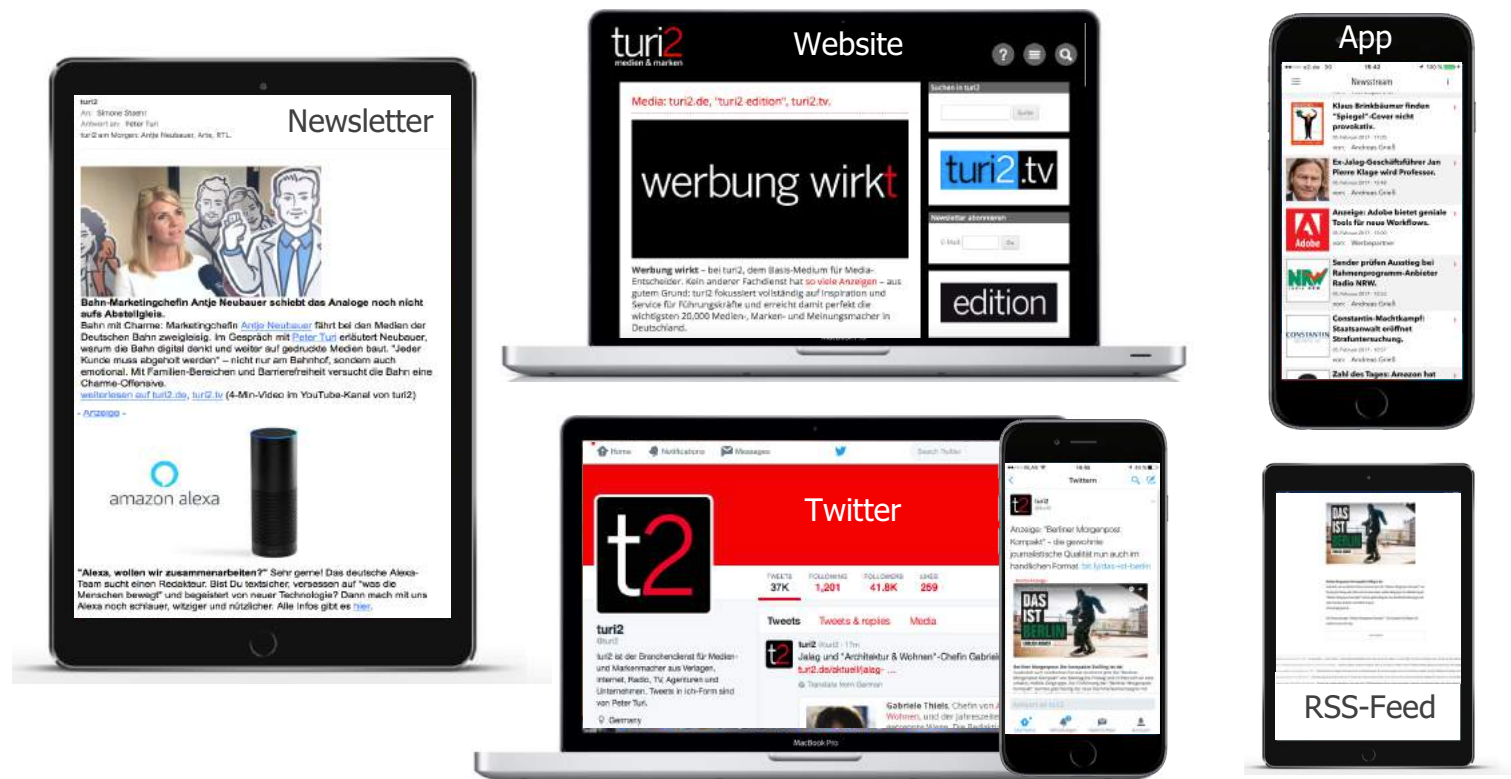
turi2
An: Simone Staehr
Antwort an: Peter Turi
turi2 am Morgen: Antje Neubauer, Arte, RTL.

Newsletter

Bahn-Marketingchefin Antje Neubauer schiebt das Analoge noch nicht aufs Abstellgleis.
Bahn mit Charme: Marketingchefin Antje Neubauer fährt bei den Medien der Deutschen Bahn zweigleisig. Im Gespräch mit Peter Turi erläutert Neubauer, warum die Bahn digital denkt und weiter auf gedruckte Medien baut. "Jeder Kunde muss abgeholt werden" – nicht nur am Bahnhof, sondern auch emotional. Mit Familien-Bereichen und Barrierefreiheit versucht die Bahn eine Charme-Offensive.
weiterlesen auf turi2.de, turi2.tv (4-Min-Video im YouTube-Kanal von turi2)

- Anzeige -

amazon alexa

"Alexa, wollen wir zusammenarbeiten?" Sehr gerne! Das deutsche Alexa-Team sucht einen Redakteur. Bist Du textsicher, versessen auf "was die Menschen bewegt" und begeistert von neuer Technologie? Dann mach mit uns Alexa noch schlauer, witziger und nützlicher. Alle Infos gibt es hier.

turi2 medien & marken

Website

Media: turi2.de, "turi2-edition", turi2.tv.

werbung wirkt

Werbung wirkt – bei turi2, dem Basis-Medium für Media-Entscheider. Kein anderer Fachdienst hat so viele Anzeigen – aus gutem Grund: turi2 fokussiert vollständig auf Inspiration und Service für Führungskräfte und erreicht damit perfekt die wichtigsten 20.000 Medien-, Marken- und Meinungsmacher in Deutschland.

Suchen in turi2
Suche
turi2.tv
Newsletter abonnieren
E-Mail
Go
edition

App

Newsstream

Klaus Brinkbäumer finden "Spiegel"-Cover nicht provokativ.
von: Andreas Grieß

Ex-Jalag-Geschäftsführer Jan Pierre Klage wird Professor.
von: Andreas Grieß

Anzeige: Adobe bietet geniale Tools für neue Workflows.
von: Werbepartner

Sender prüfen Ausstieg bei Rahmenprogramm-Anbieter Radio NRW.

Constantin-Machtkampf: Staatsanwalt eröffnet Strafuntersuchung.
von: Andreas Grieß

Zahl des Tages: Amazon hat

Home Notifications Messages
Search Twitter

Twitter

t2

TWEETS 37K FOLLOWING 1,201 FOLLOWERS 41.8K LIKES 259

Tweets Tweets & replies Media

turi2
@turi2
turi2 ist der Branchendienst für Medien- und Markenmacher aus Verlagen, Internet, Radio, TV, Agenturen und Unternehmen. Tweets in Ich-Form sind von Peter Turi.
Germany

turi2 @turi2 · 17m
Jalag und "Architektur & Wohnen"-Chefin Gabriele ...
turi2.de/aktuell/jalag- ...
Translate from German

Gabriele Thiels, Chefin von ... Wohnen, und der Jahreszeiten ...

MacBook Pro

Twitter
turi2
Anzeige: "Berliner Morgenpost Kompakt" – die gewohnte journalistische Qualität nun auch im handlichen Format bit.ly/das-ist-berlin

DAS IST BERLIN

DAS IST BERLIN

RSS-Feed